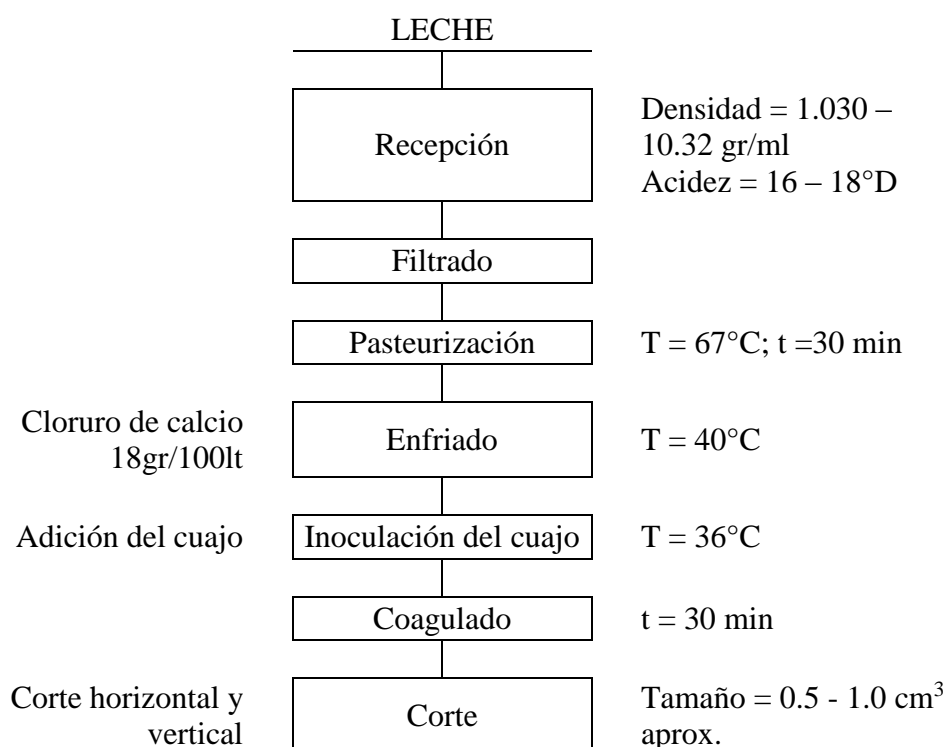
LECHE

Recepción

Densidad = 1.030 – 10.32 gr/ml
Acidez = 16 – 18°D

Filtrado

Pasteurización

T = 67°C; t =30 min

Cloruro de calcio 18gr/100lt

Enfriado

T = 40°C

Adición del cuajo

Inoculación del cuajo

T = 36°C

Coagulado

t = 30 min

Corte horizontal y vertical

Corte

Tamaño = 0.5 - 1.0 $cm^3$ aprox.